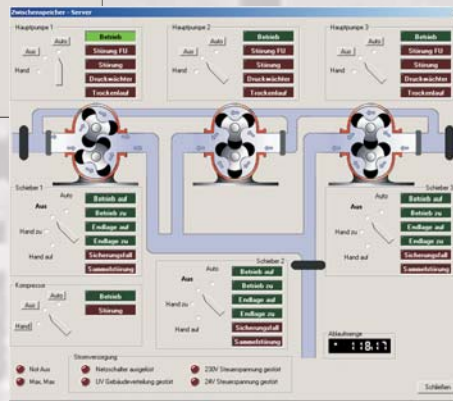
Zwischenspeicher - Server

Hauptpumpe 1
Aus
Auto
Hand
Betrieb
Störung FU
Störung
Druckwächter
Trockenlauf

Hauptpumpe 2
Aus
Auto
Hand
Betrieb
Störung FU
Störung
Druckwächter
Trockenlauf

Hauptpumpe 3
Aus
Auto
Hand
Betrieb
Störung FU
Störung
Druckwächter
Trockenlauf

Schieber 1
Auto
Aus
Hand zu
Hand auf
Betrieb auf
Betrieb zu
Endlage auf
Endlage zu
Sicherungsfall
Sammelstörung

Schieber 3
Auto
Aus
Hand zu
Hand auf
Betrieb auf
Betrieb zu
Endlage auf
Endlage zu
Sicherungsfall
Sammelstörung

Schieber 2
Auto
Aus
Hand zu
Hand auf
Betrieb auf
Betrieb zu
Endlage auf
Endlage zu
Sicherungsfall
Sammelstörung

Kompressor
Aus
Auto
Hand
Betrieb
Störung

Ablaufmenge
118.17

Stromversorgung
Not Aus
Max. Max
Netzschalter ausgelöst
UV Gebäudeverteilung gestört
230V Steuerspannung gestört
24V Steuerspannung gestört

Schließen